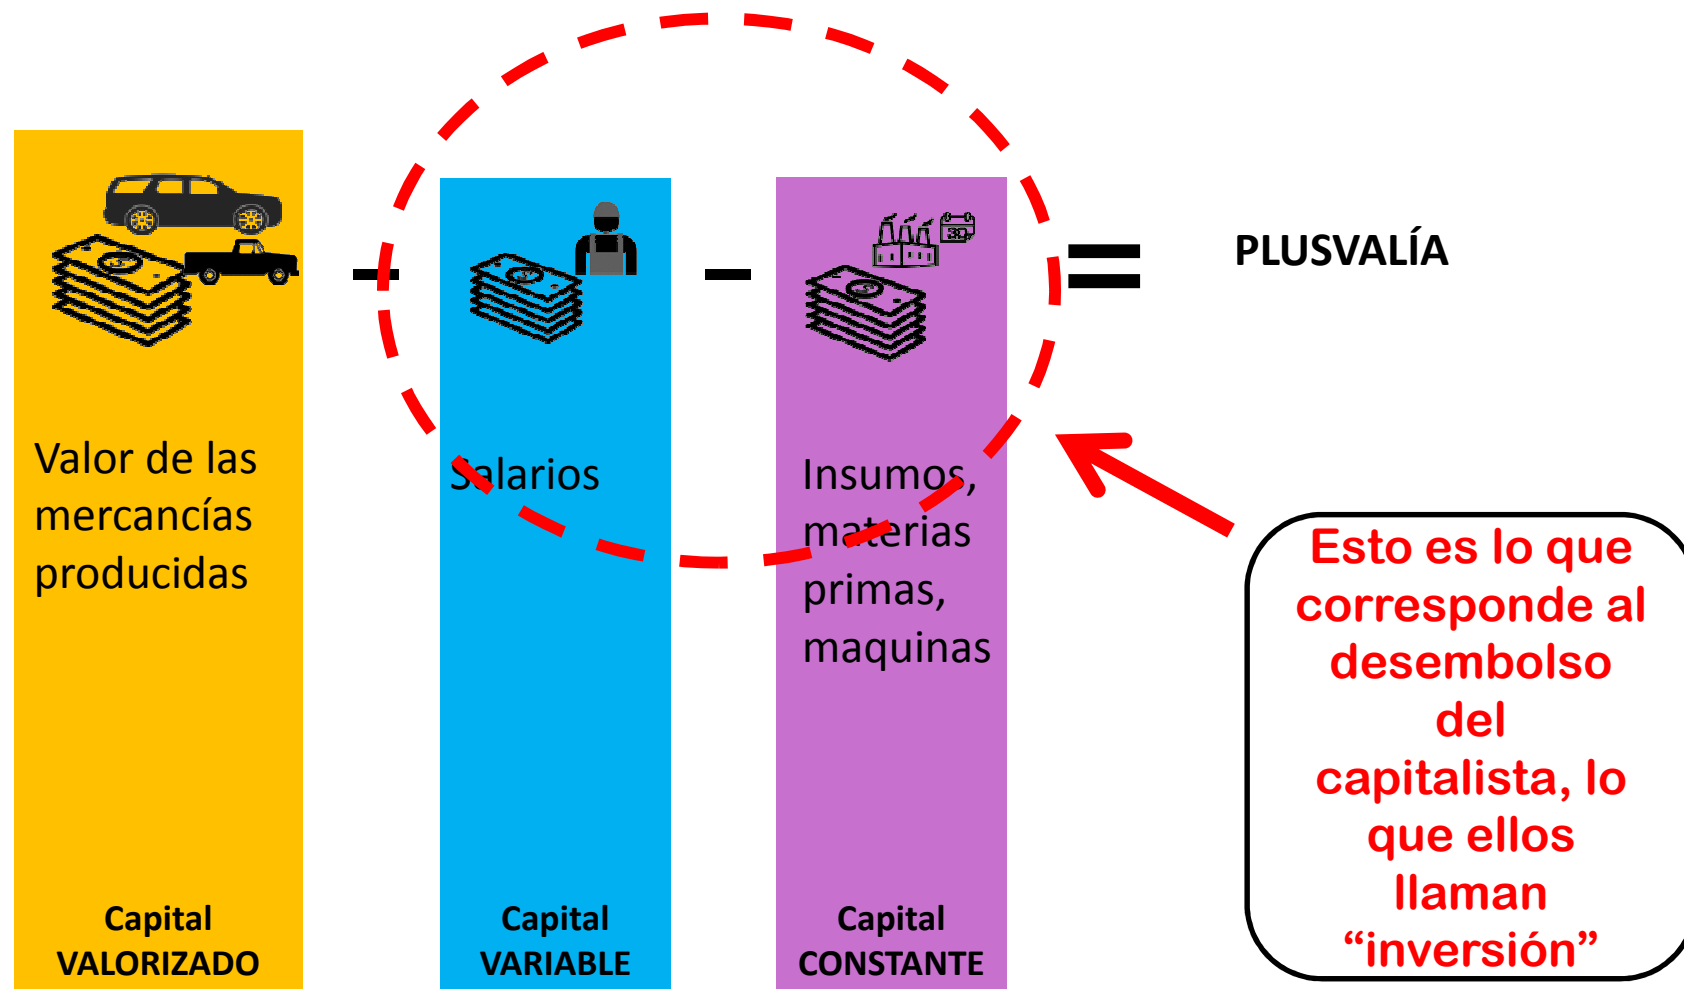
Valor de las mercancías producidas

Capital VALORIZADO

-

Salarios

Capital VARIABLE

-

Insumos, materias primas, maquinas

Capital CONSTANTE

=

PLUSVALÍA

Esto es lo que corresponde al desembolso del capitalista, lo que ellos llaman “inversión”